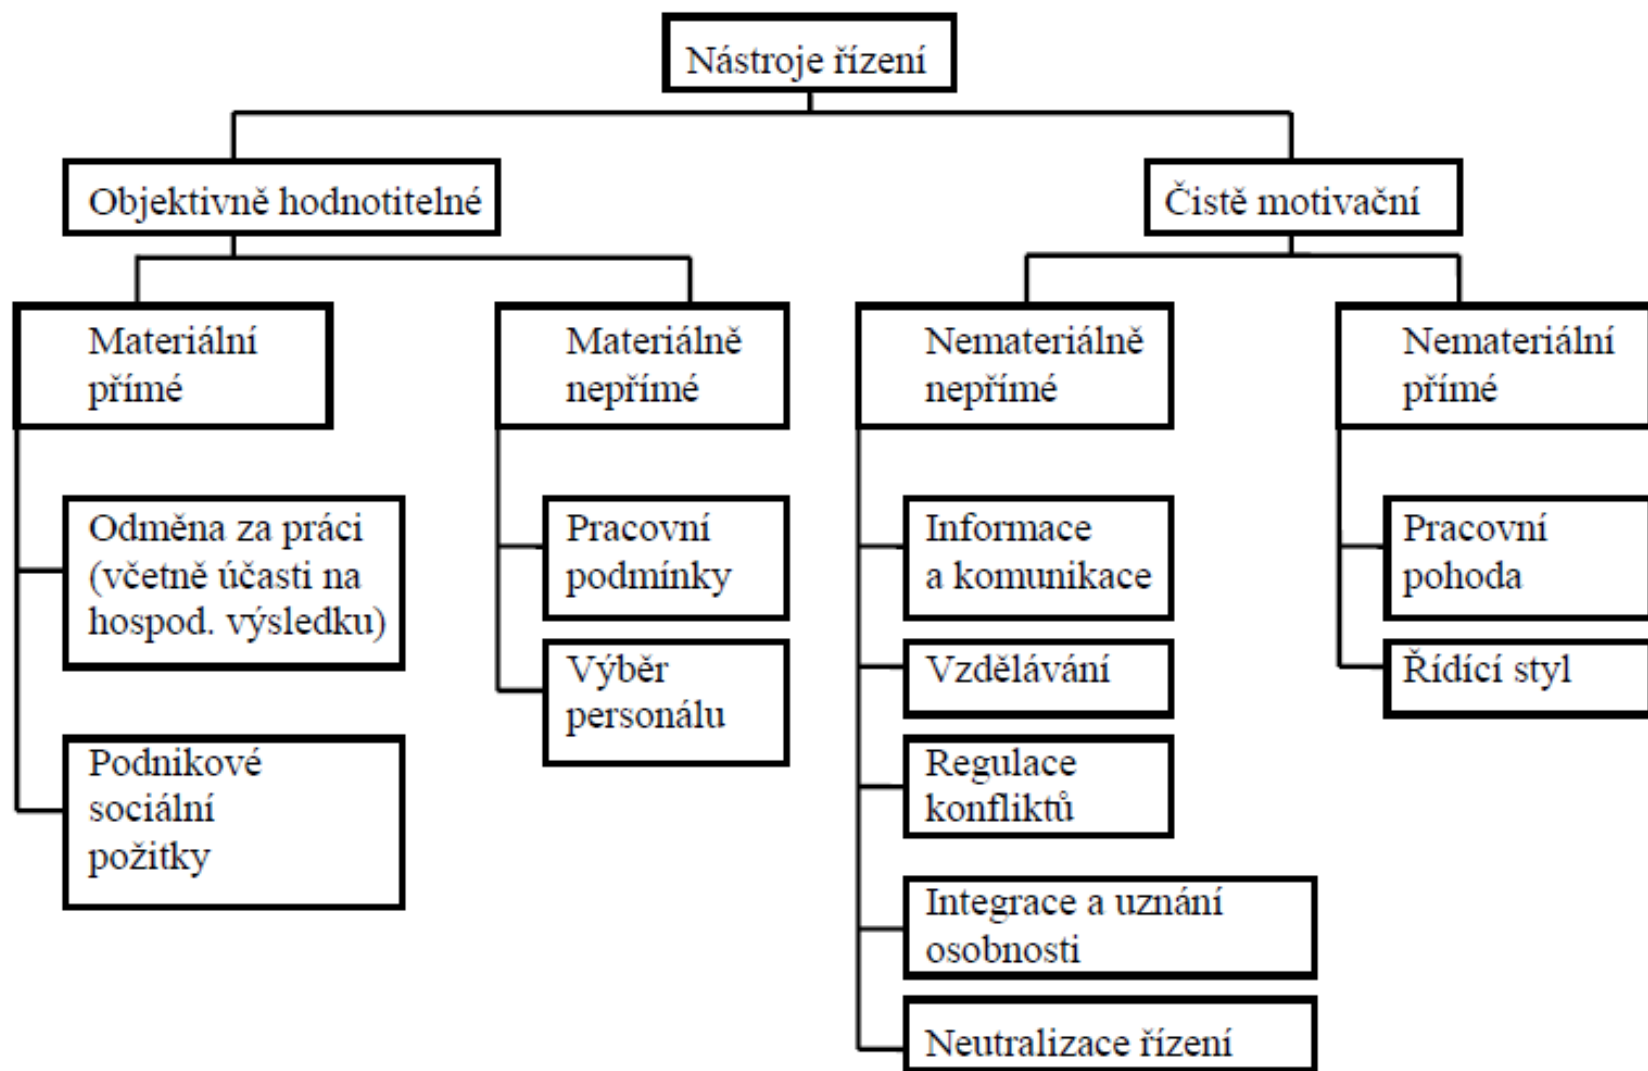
Nástroje řízení

Objektivně hodnotitelné

Čistě motivační

Materiální přímé

Odměna za práci (včetně účasti na hospod. výsledku)

Podnikové sociální požitky

Materiálně nepřímé

Pracovní podmínky

Výběr personálu

Nemateriálně nepřímé

Informace a komunikace

Vzdělávání

Regulace konfliktů

Integrace a uznání osobnosti

Neutralizace řízení

Nemateriální přímé

Pracovní pohoda

Řídící styl